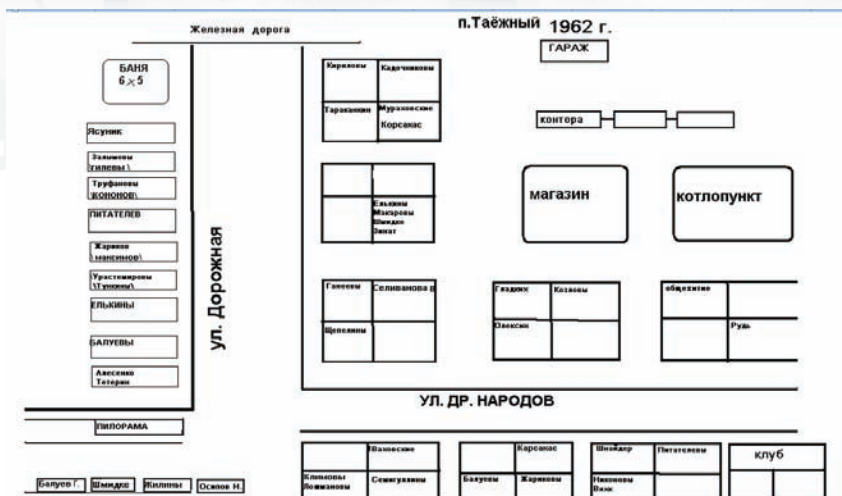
Железная дорога

п.Таёжный 1962 г.

ГАРАЖ

БАНЯ 6 х 5

Ясуник

Зальмеевы (гилевы)

Труфановы (кононов)

ПИТАТЕЛЕВ

Жариковы (максимов)

Урастемировы (Тунены)

ЕЛЬКИНЫ

БАЛУЕВЫ

Алесенко Тетерин

ул. Дорожная

Кириловы | Кадочниковы
Тараканкин | Мурзакевские Корсаковы

контора

Елькины Макаровы Шмидке Зинат

магазин

котлопункт

Гавеевы | Селиванова
Щепелины |

Гладких | Козаковы
Олексин |

общежитие |
| Рудь

УЛ. ДР. НАРОДОВ

ПИЛОРАМА

Балуев Г. | Шмидке | Жилины | Осипов Н.

Ивановские
Климовы Воимановы | Семигулкины

Корсаковы
Балуевы | Жариковы

Шнайдер | Питателевы
Никоновы Виас

клуб